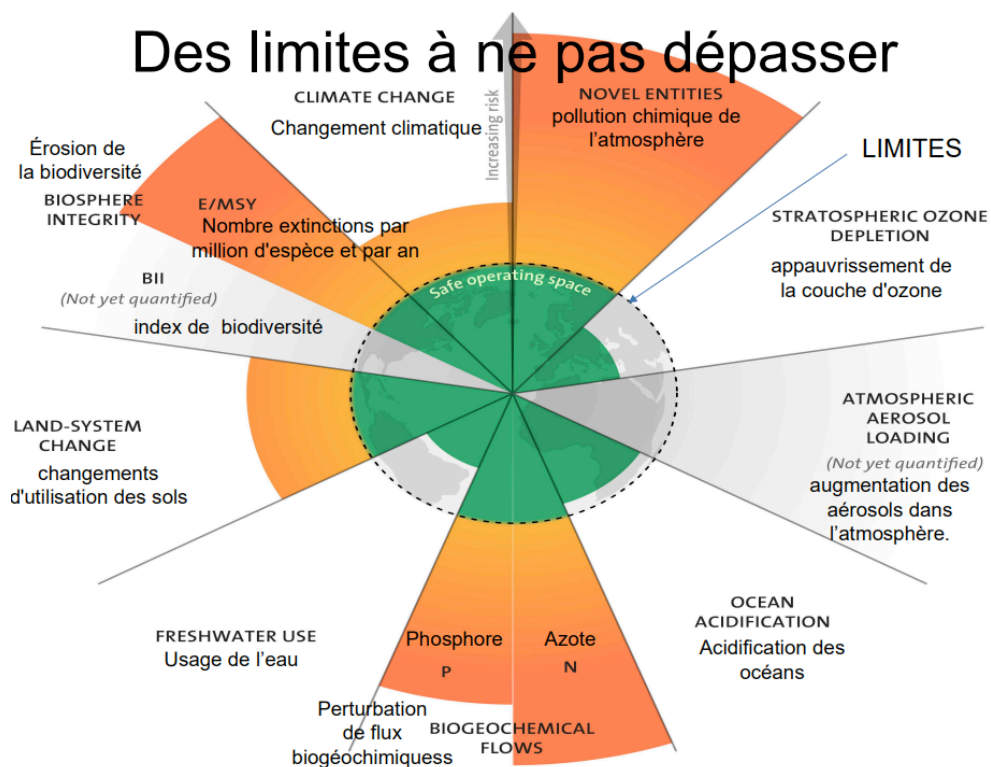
Des limites à ne pas dépasser

CLIMATE CHANGE
Changement climatique

Increasing risk

NOVEL ENTITIES
pollution chimique de l'atmosphère

LIMITES

Érosion de la biodiversité
BIOSPHERE INTEGRITY

E/MSY
Nombre extinctions par million d'espèce et par an

STRATOSPHERIC OZONE DEPLETION
appauvrissement de la couche d'ozone

Safe operating space

BII
(Not yet quantified)
index de biodiversité

ATMOSPHERIC AEROSOL LOADING
(Not yet quantified)
augmentation des aérosols dans l'atmosphère.

LAND-SYSTEM CHANGE
changements d'utilisation des sols

FRESHWATER USE
Usage de l'eau

Phosphore
P

Azote
N

OCEAN ACIDIFICATION
Acidification des océans

Perturbation de flux biogéochimiquess

BIOGEOCHEMICAL FLOWS